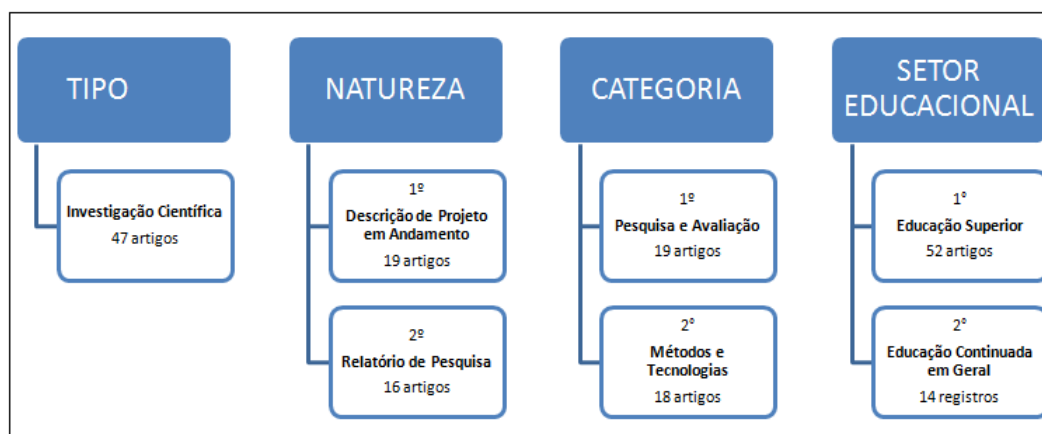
TIPO

Investigação Científica
47 artigos

NATUREZA

1º
Descrição de Projeto em Andamento
19 artigos

2º
Relatório de Pesquisa
16 artigos

CATEGORIA

1º
Pesquisa e Avaliação
19 artigos

2°
Métodos e Tecnologias
18 artigos

SETOR EDUCACIONAL

1°
Educação Superior
52 artigos

2°
Educação Continuada em Geral
14 registros